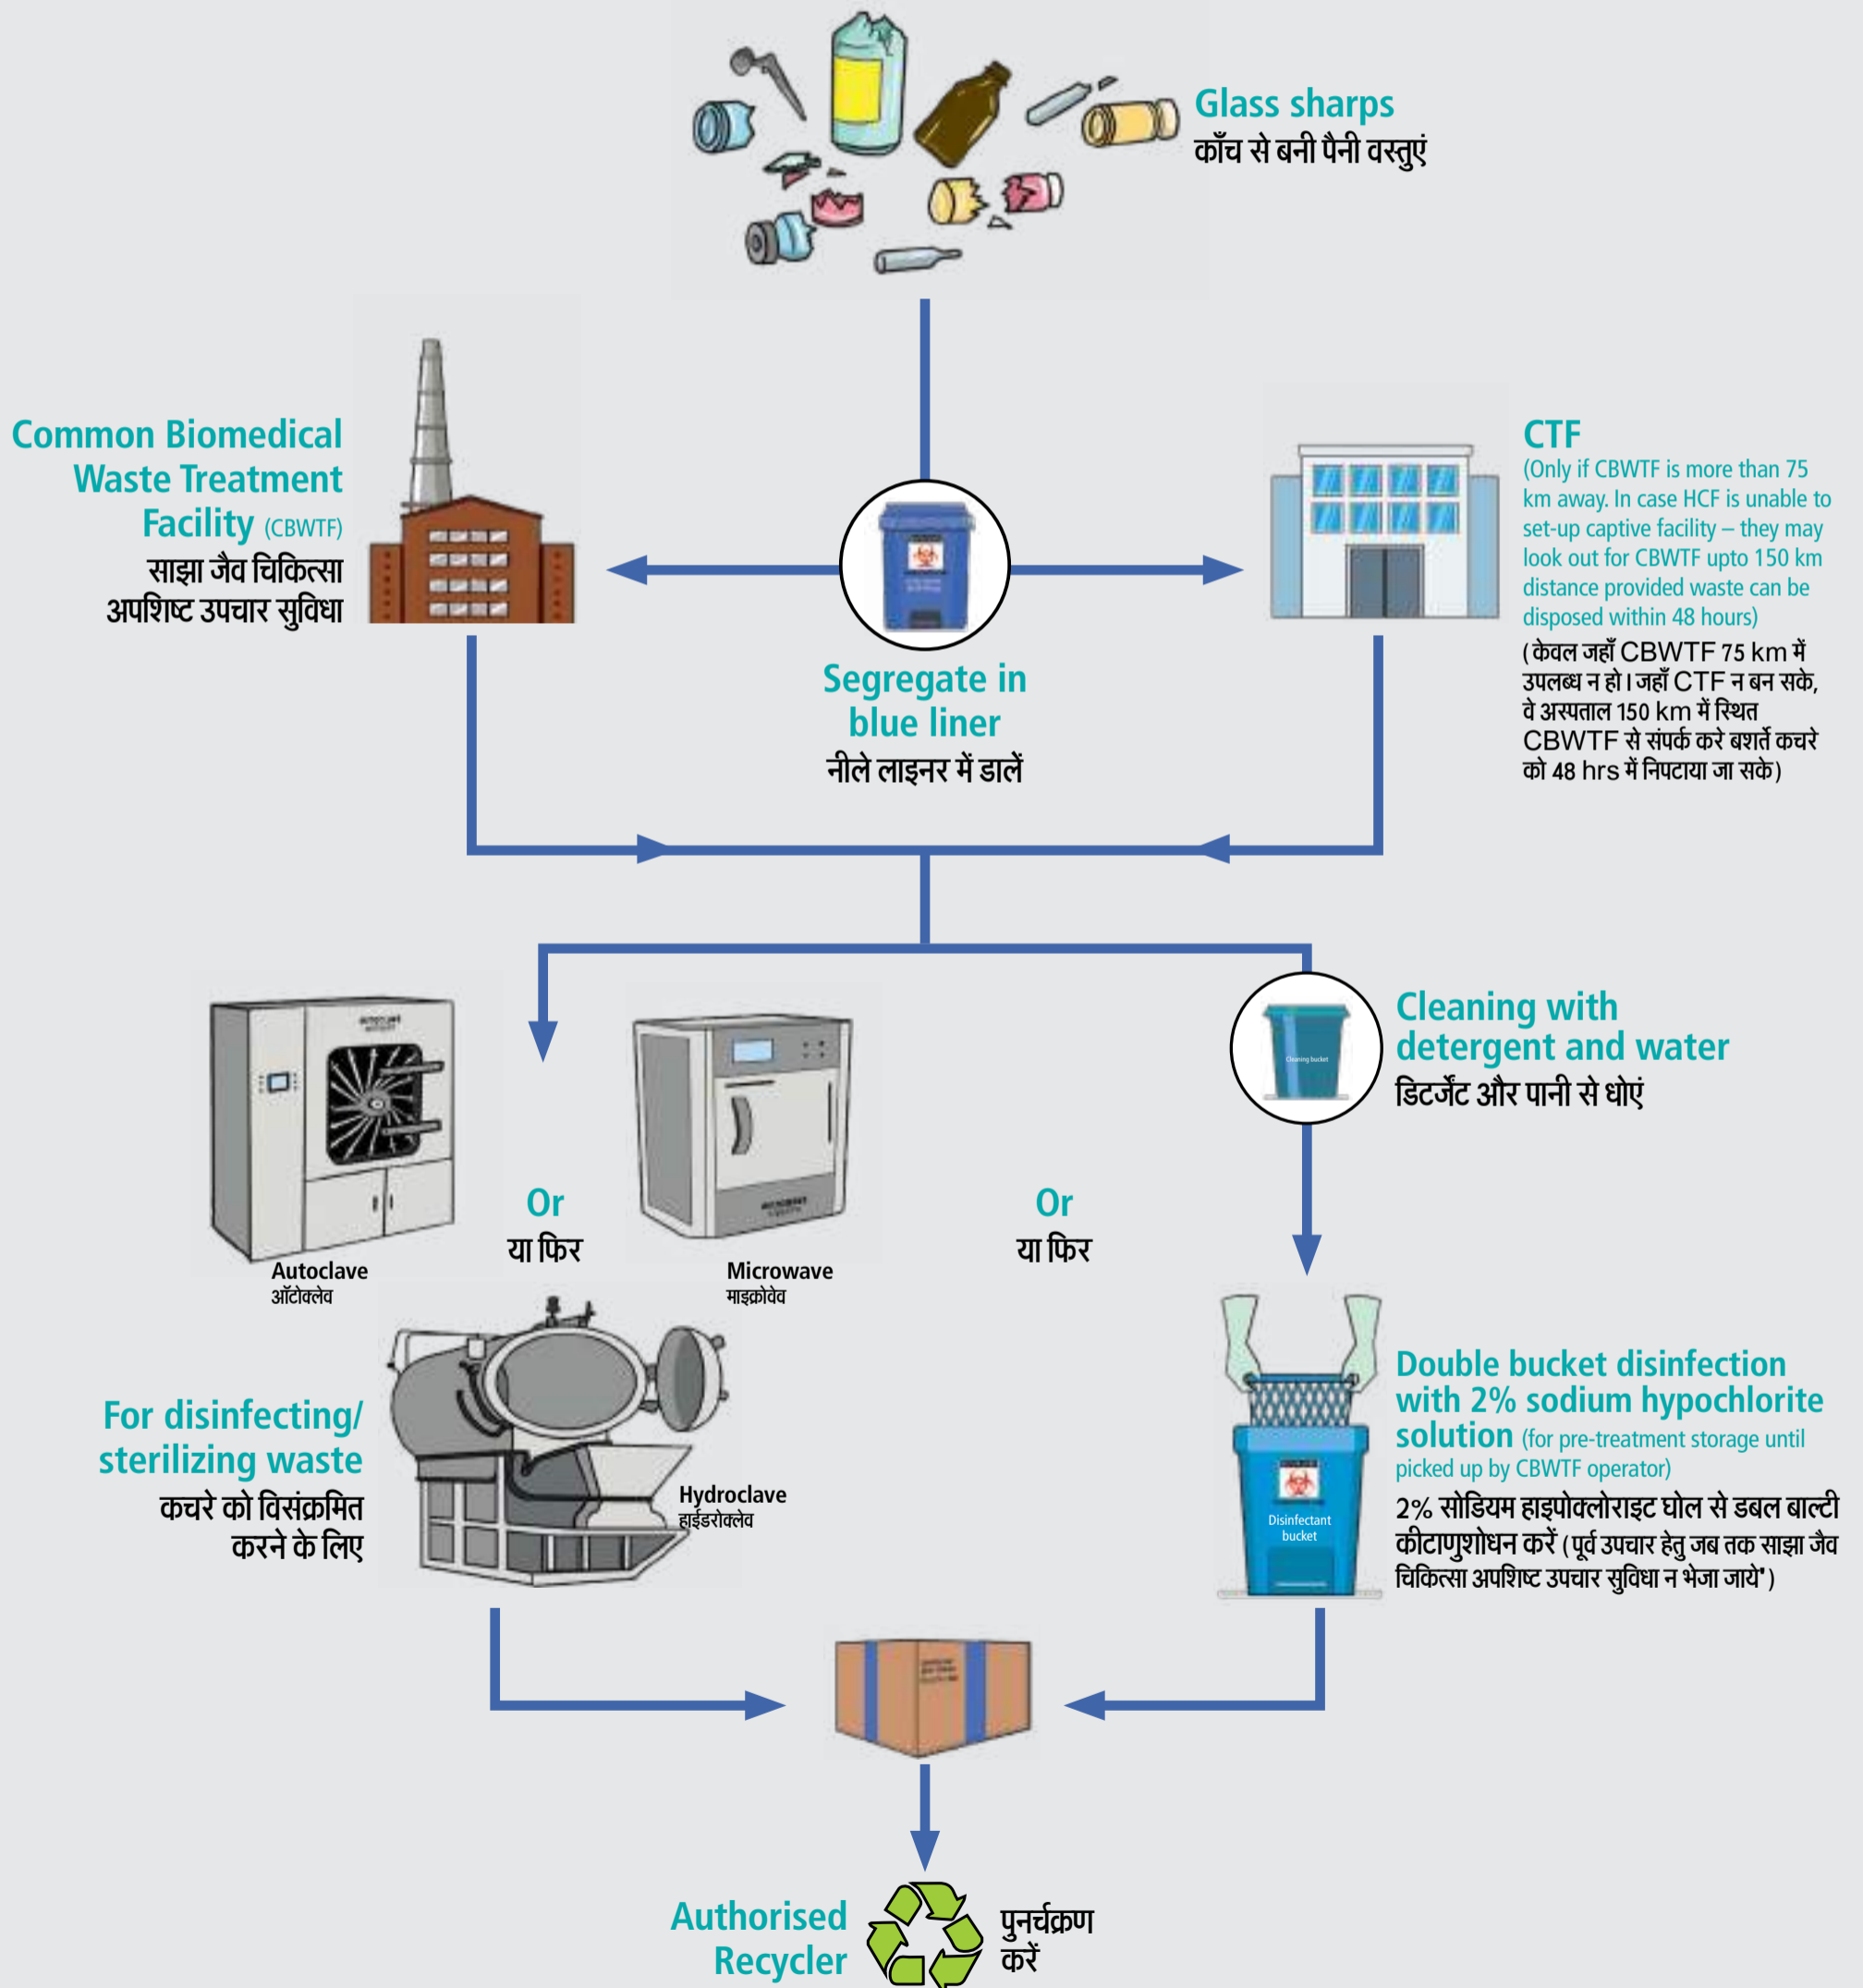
Glass sharps
काँच से बनी पैनी वस्तुएं

Common Biomedical Waste Treatment Facility (CBWTF)
साझा जैव चिकित्सा अपशिष्ट उपचार सुविधा

Segregate in blue liner
नीले लाइनर में डालें

CTF
(Only if CBWTF is more than 75 km away. In case HCF is unable to set-up captive facility – they may look out for CBWTF upto 150 km distance provided waste can be disposed within 48 hours)
(केवल जहाँ CBWTF 75 km में उपलब्ध न हो। जहाँ CTF न बन सके, वे अस्पताल 150 km में स्थित CBWTF से संपर्क करे बशर्ते कचरे को 48 hrs में निपटाया जा सके)

Autoclave
ऑटोक्लेव

Or
या फिर

Microwave
माइक्रोवेव

Or
या फिर

Cleaning with detergent and water
डिटर्जेंट और पानी से धोएं

Cleaning bucket

For disinfecting/ sterilizing waste
कचरे को विसंक्रमित करने के लिए

Hydroclave
हाईड्रोक्लेव

Double bucket disinfection with 2% sodium hypochlorite solution (for pre-treatment storage until picked up by CBWTF operator)
2% सोडियम हाइपोक्लोराइट घोल से डबल बाल्टी कीटाणुशोधन करें (पूर्व उपचार हेतु जब तक साझा जैव चिकित्सा अपशिष्ट उपचार सुविधा न भेजा जाये')

Disinfectant bucket

Authorised Recycler
पुनर्चक्रण करें